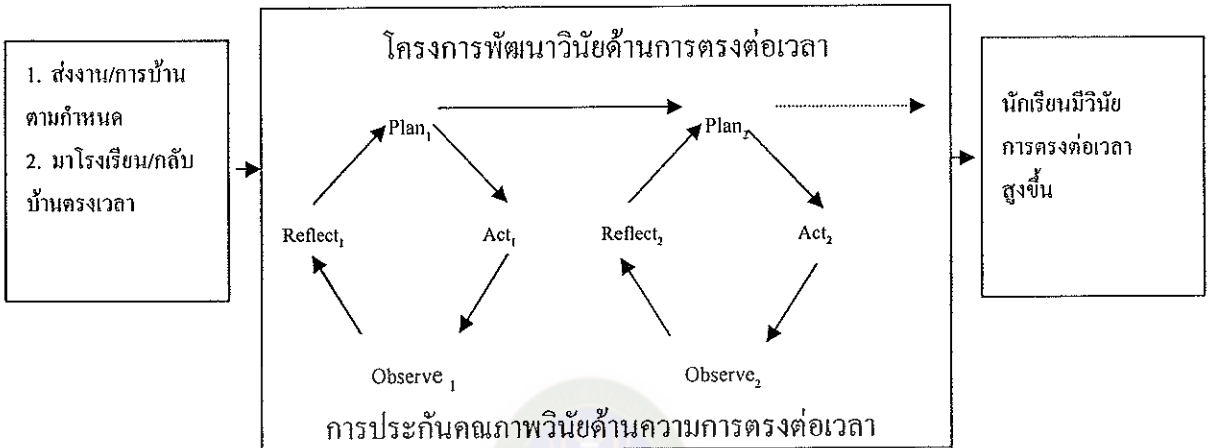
1. ส่งงาน/การบ้านตามกำหนด
2. มาโรงเรียน/กลับบ้านตรงเวลา

โครงการพัฒนาวินัยด้านการตรงต่อเวลา

$Plan_1$

$Act_1$

$Observe_1$

$Reflect_1$

$Plan_2$

$Act_2$

$Observe_2$

$Reflect_2$

การประกันคุณภาพวินัยด้านความการตรงต่อเวลา

นักเรียนมีวินัยการตรงต่อเวลาสูงขึ้น